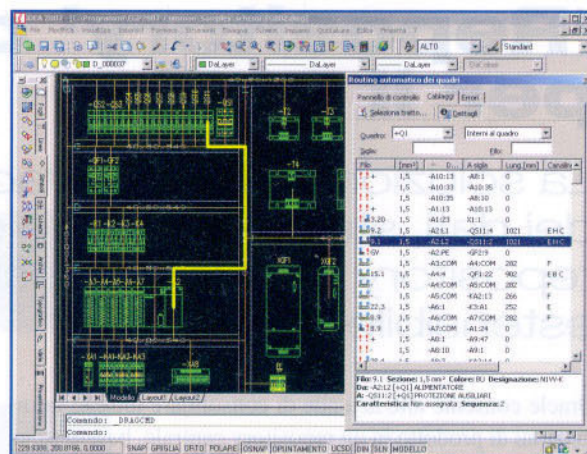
IDEA 2007 - [C:\Programmi\EGP2007\samples\Schemi\ESEMPIO.dwg]
File Modifica Visualizza Inserisci Formato Strumenti Disegno Schemi Impianti Quotature Editor Finestra ?
ALTO
Standard
D_000007
DaLayer
DaLayer
DaLayer
DaColore
Routing automatico dei quadri
Pannello di controllo Cablaggi Errori
Seleziona tratto...
Dettagli
Quadro +Q1
Interni al quadro
Sigla:
Filo:

| Filo | [mm²] | D... | A sigla | Lung.[mm] | Canalin |
|---|---|---|---|---|---|
| + | 1,5 | -A10:13 | -A8:1 | 0 | |
| + | 1,5 | -A10:33 | -A10:35 | 0 | |
| + | 1,5 | -A10:35 | -A8:10 | 0 | |
| + | 1,5 | -A1:13 | -A10:13 | 0 | |
| 3.20 | 1,5 | -A1:23 | X1:1 | 0 | |
| 9.2 | 1,5 | -A2:L1 | -QS11:4 | 1021 | EHC |
| 9.1 | 1,5 | -A2:L2 | -QS11:2 | 1021 | EHC |
| GV | 1,5 | -A2:PE | -QF2:9 | 0 | |
| | 1,5 | -A3:COM | -A4:COM | 282 | F |
| 15.1 | 1,5 | -A4:4 | -QF1:22 | 902 | EHC |
| | 1,5 | -A5:COM | -A6:COM | 282 | F |
| | 1,5 | -A5:COM | -KA2:13 | 266 | F |
| 22.3 | 1,5 | -A6:1 | -X3:A1 | 252 | E |
| 8.9 | 1,5 | -A6:COM | -A7:COM | 282 | F |
| 8.9 | 1,5 | -A7:COM | -A1:24 | 0 | |
| | 1,5 | -A8:1 | -A9:47 | 0 | |
| | 1,5 | -A8:10 | -A9:1 | 0 | |

Filo: 9.1 Sezione: 1,5 mm² Colore: BU Designazione: N1W-K
Da: -A2:L2 [+Q1] ALIMENTATORE
A: -QS11:2 [+Q1] PROTEZIONE AUSILIARI
Caratteristica: Non assegnata Sequenza: 2
+Q2 +Q3 +Q1
-T2
-T4
-QF1 -QF2
-A1 -A2 -A3 -A4
KF1
-A5 -A6 -A7 -A8
-SA1 -KA1 -KA2 -KA3
-SA8
Modello Layout1 Layout2
Comando: _DRAGCHED
Comando:
229.9339, 200.0166, 0.0000 SNAP GRIGLIA ORTO POLARE OSNAP OPUNTAMENTO UCSD DIN SLN MODELLO